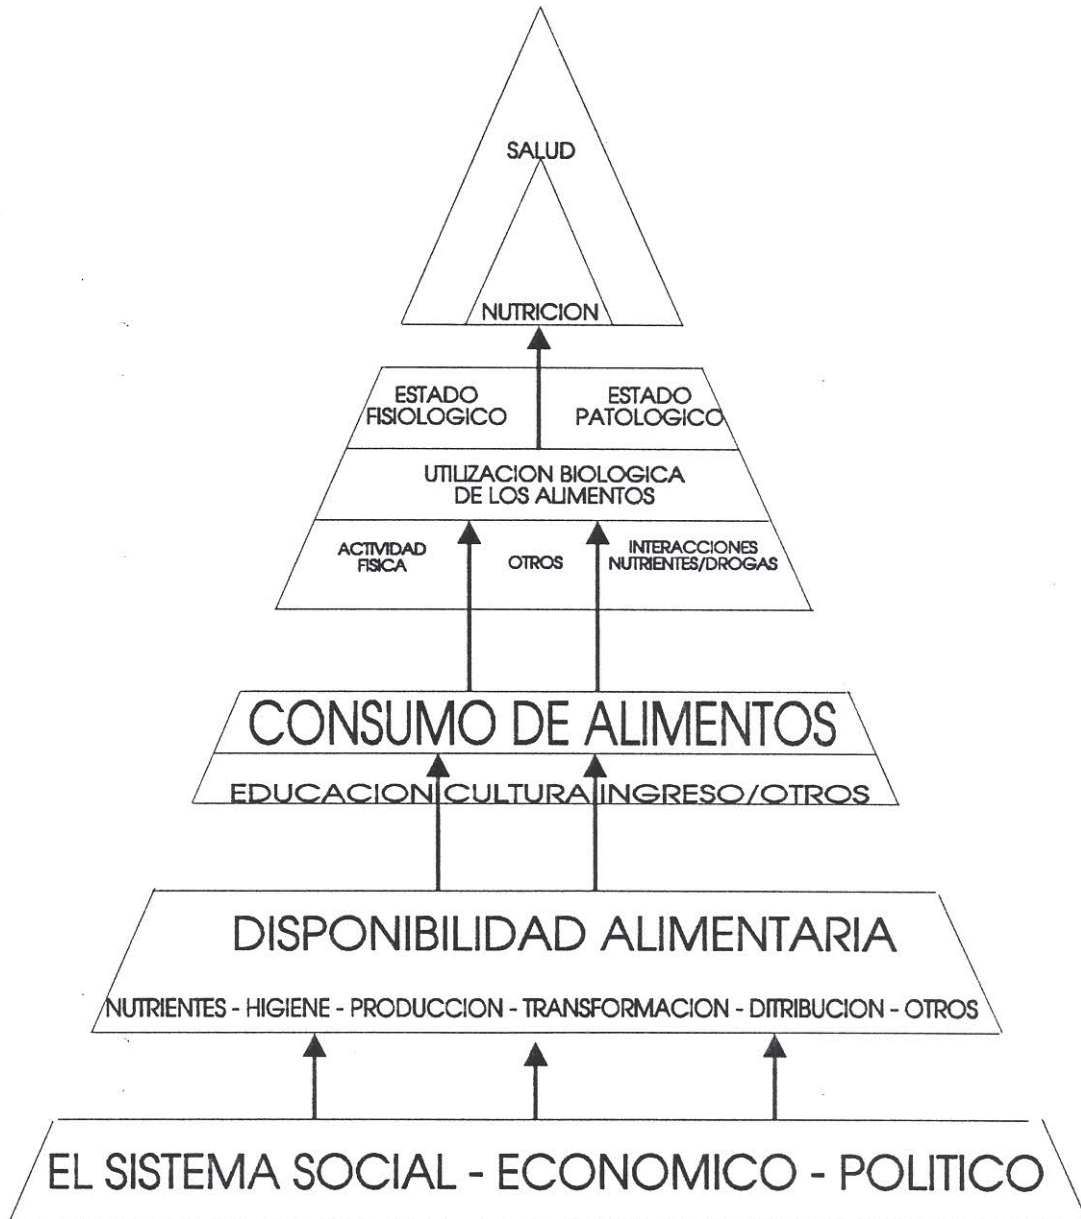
SALUD

NUTRICION

ESTADO FISIOLOGICO

ESTADO PATOLOGICO

UTILIZACION BIOLOGICA DE LOS ALIMENTOS

ACTIVIDAD FISICA

OTROS

INTERACCIONES NUTRIENTES/DROGAS

CONSUMO DE ALIMENTOS

EDUCACION CULTURA INGRESO/OTROS

DISPONIBILIDAD ALIMENTARIA

NUTRIENTES - HIGIENE - PRODUCCION - TRANSFORMACION - DITRIBUCION - OTROS

EL SISTEMA SOCIAL - ECONOMICO - POLITICO